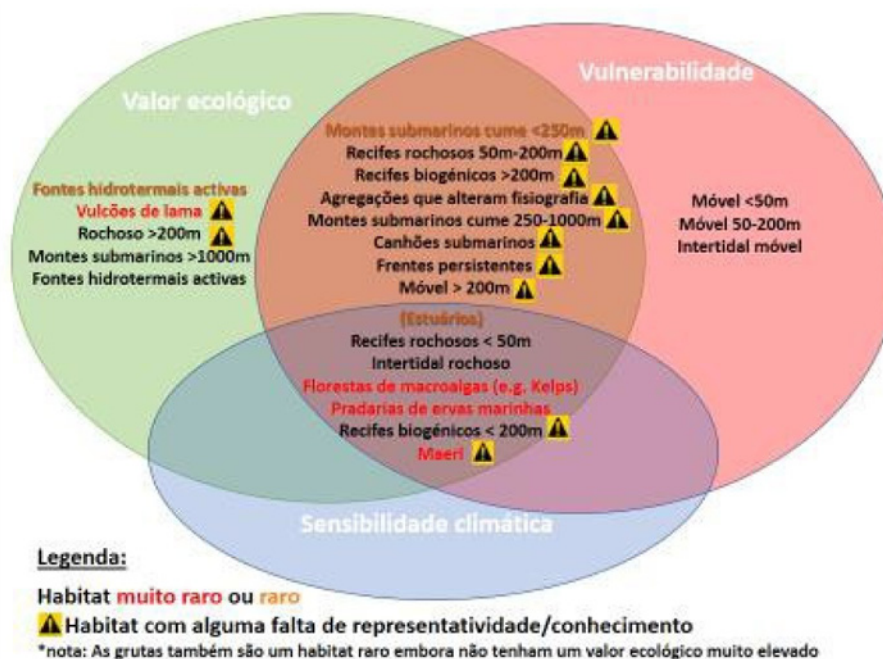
Valor ecológico

Vulnerabilidade

Sensibilidade climática

Fontes hidrotermais activas
Vulcões de lama
Rochoso >200m
Montes submarinos >1000m
Fontes hidrotermais activas

Montes submarinos cume <250m
Recifes rochosos 50m-200m
Recifes biogénicos >200m
Agregações que alteram fisiografia
Montes submarinos cume 250-1000m
Canhões submarinos
Frentes persistentes
Móvel > 200m

Móvel <50m
Móvel 50-200m
Intertidal móvel

(Estuários)
Recifes rochosos < 50m
Intertidal rochoso
Florestas de macroalgas (e.g. Kelps)
Pradarias de ervas marinhas
Recifes biogénicos < 200m
Maerl

Legenda:
Habitat muito raro ou raro
Habitat com alguma falta de representatividade/conhecimento
*nota: As grutas também são um habitat raro embora não tenham um valor ecológico muito elevado